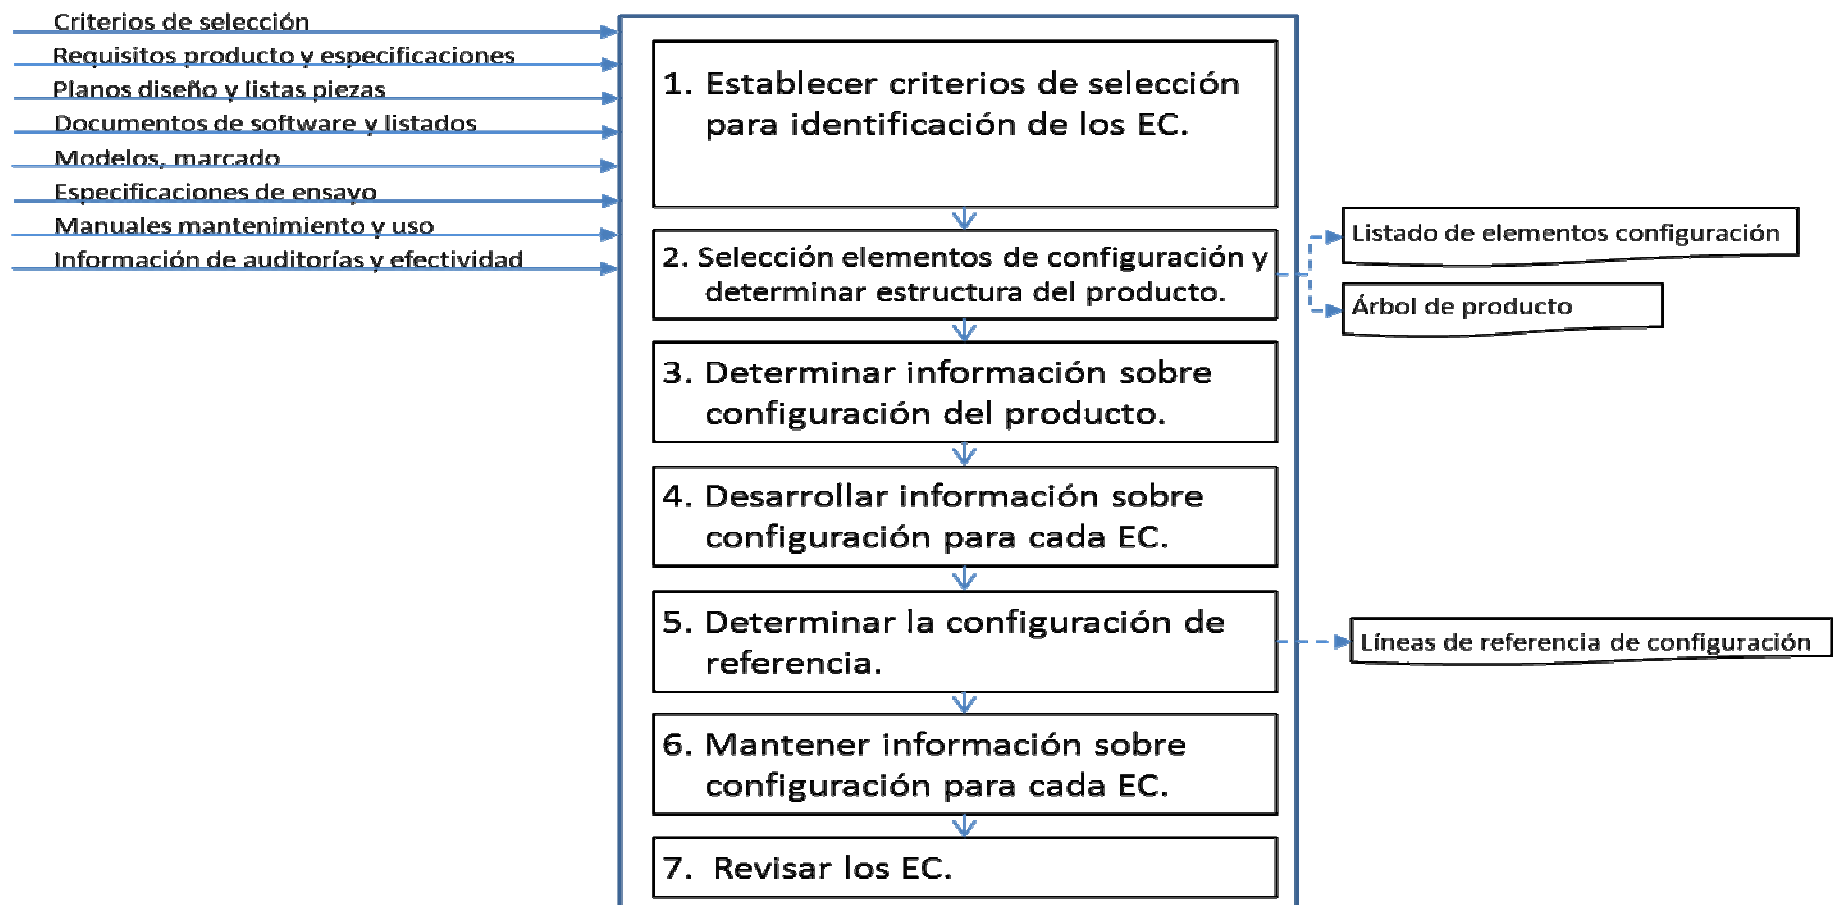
Criterios de selección
Requisitos producto y especificaciones
Planos diseño y listas piezas
Documentos de software y listados
Modelos, marcado
Especificaciones de ensayo
Manuales mantenimiento y uso
Información de auditorías y efectividad

1. Establecer criterios de selección para identificación de los EC.

2. Selección elementos de configuración y determinar estructura del producto.

Listado de elementos configuración

Árbol de producto

3. Determinar información sobre configuración del producto.

4. Desarrollar información sobre configuración para cada EC.

5. Determinar la configuración de referencia.

Líneas de referencia de configuración

6. Mantener información sobre configuración para cada EC.

7. Revisar los EC.